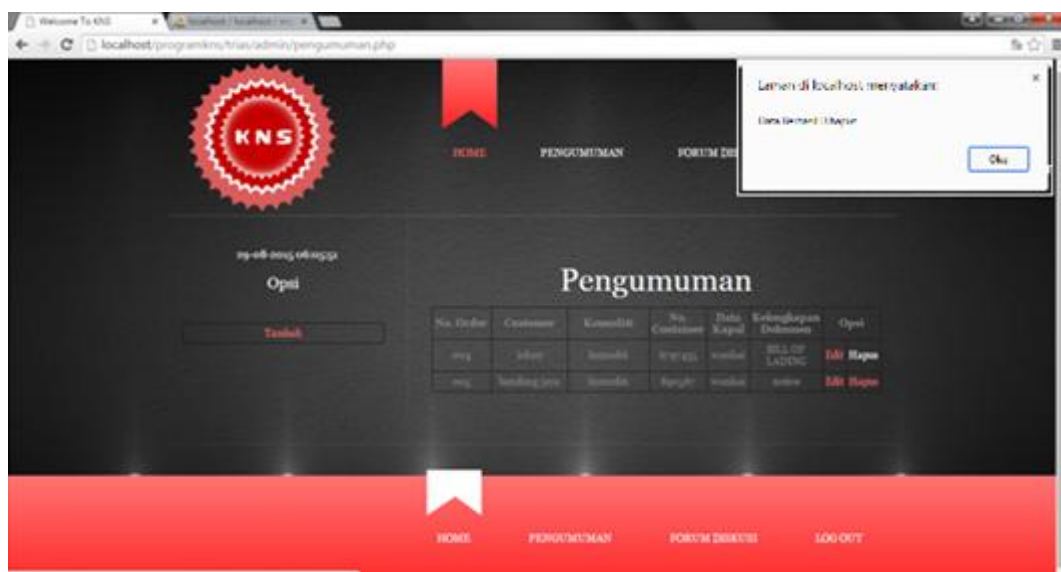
Welcome To KNS
localhost/programkns/trias/admin/pengumuman.php

KNS

HOME PENGUMUMAN FORUM DIS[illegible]

Laman di localhost menyatakan:
Data Berhasil Dihapus
Oke

09-08-2015 06:09:52
Opsi

Tambah

Pengumuman

| No. Order | Customer | Komoditi | No. Container | Data Kapal | Kelengkapan Dokumen | Opsi |
|---|---|---|---|---|---|---|
| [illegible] | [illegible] | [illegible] | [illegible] | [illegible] | BILL OF LADING | Edit Hapus |
| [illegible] | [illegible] | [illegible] | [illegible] | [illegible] | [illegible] | Edit Hapus |

HOME PENGUMUMAN FORUM DISKUSI LOG OUT